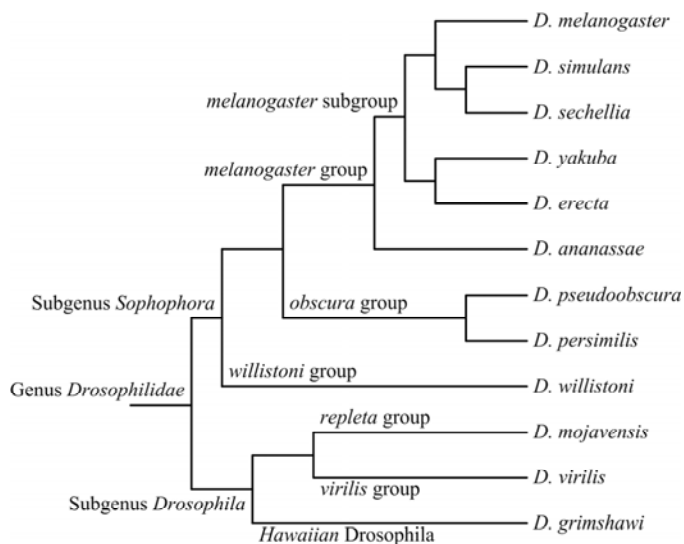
D. melanogaster
D. simulans
melanogaster subgroup
D. sechellia
melanogaster group
D. yakuba
D. erecta
D. ananassae
obscura group
D. pseudoobscura
Subgenus Sophophora
D. persimilis
willistoni group
Genus Drosophilidae
D. willistoni
repleta group
D. mojavensis
D. virilis
virilis group
Subgenus Drosophila
D. grimshawi
Hawaiian Drosophila